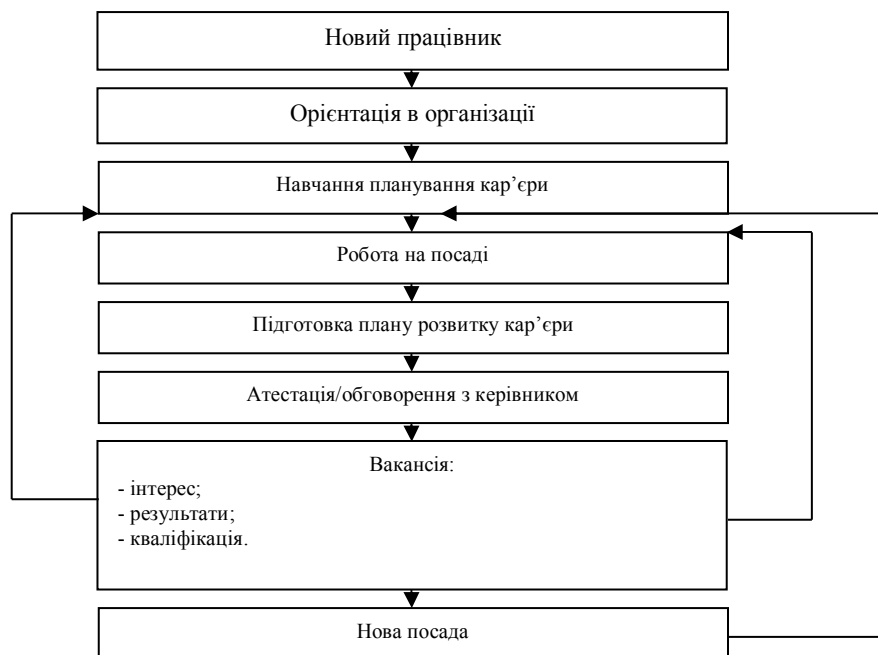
Новий працівник

Орієнтація в організації

Навчання планування кар'єри

Робота на посаді

Підготовка плану розвитку кар'єри

Атестація/обговорення з керівником

Вакансія:
- інтерес;
- результати;
- кваліфікація.

Нова посада